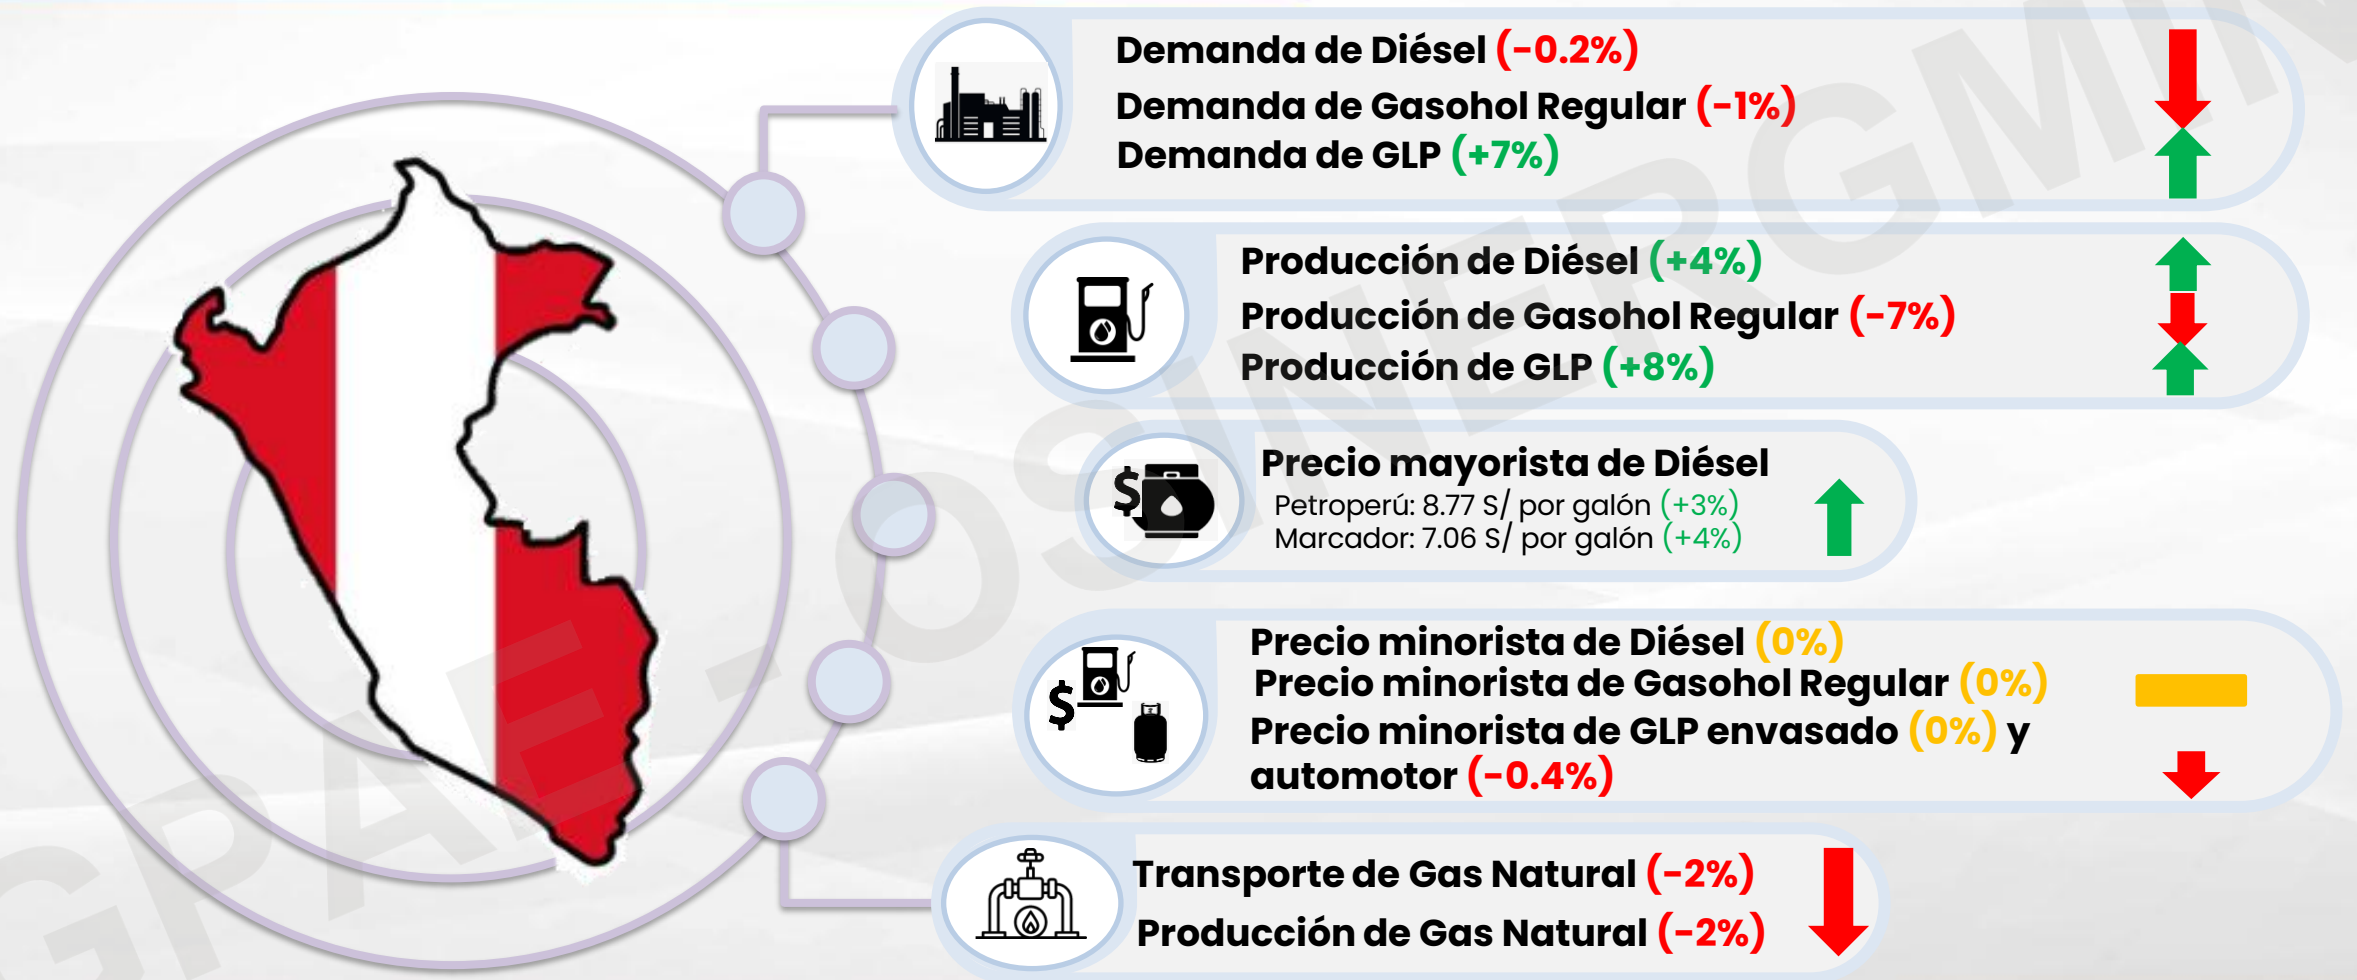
Demanda de Diésel (-0.2%)
Demanda de Gasohol Regular (-1%)
Demanda de GLP (+7%)

Producción de Diésel (+4%)
Producción de Gasohol Regular (-7%)
Producción de GLP (+8%)

Precio mayorista de Diésel
Petroperú: 8.77 S/ por galón (+3%)
Marcador: 7.06 S/ por galón (+4%)

Precio minorista de Diésel (0%)
Precio minorista de Gasohol Regular (0%)
Precio minorista de GLP envasado (0%) y automotor (-0.4%)

Transporte de Gas Natural (-2%)
Producción de Gas Natural (-2%)

GPAE-OSINERGMIN